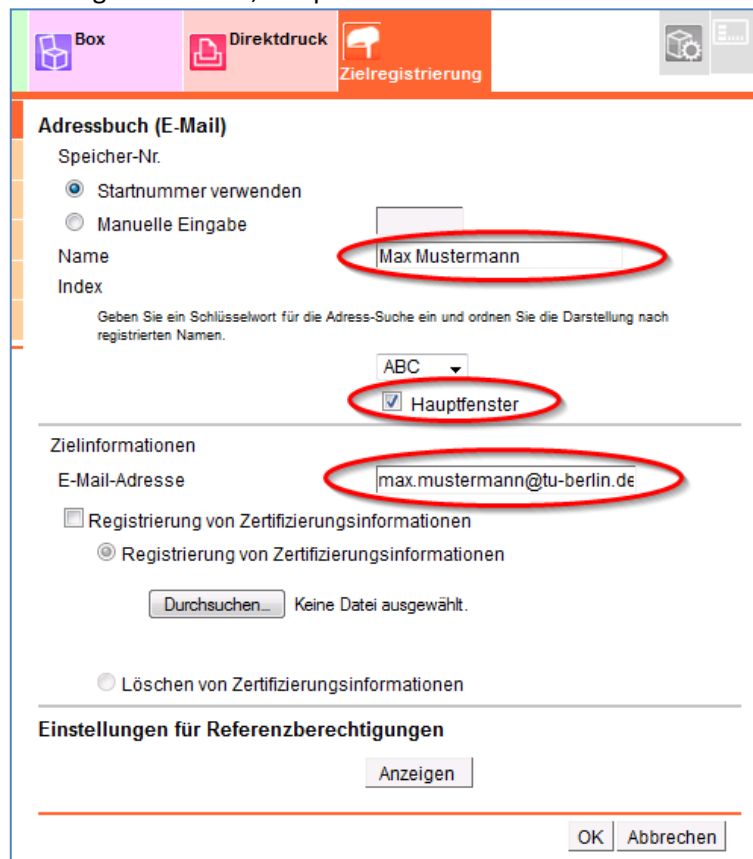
Box

Direktdruck

Zielregistrierung

Adressbuch (E-Mail)

Speicher-Nr.

Startnummer verwenden

Manuelle Eingabe

Name

Max Mustermann

Index

Geben Sie ein Schlüsselwort für die Adress-Suche ein und ordnen Sie die Darstellung nach registrierten Namen.

ABC

Hauptfenster

Zielinformationen

E-Mail-Adresse

max.mustermann@tu-berlin.de

Registrierung von Zertifizierungsinformationen

Registrierung von Zertifizierungsinformationen

Durchsuchen... Keine Datei ausgewählt.

Löschen von Zertifizierungsinformationen

Einstellungen für Referenzberechtigungen

Anzeigen

OK Abbrechen